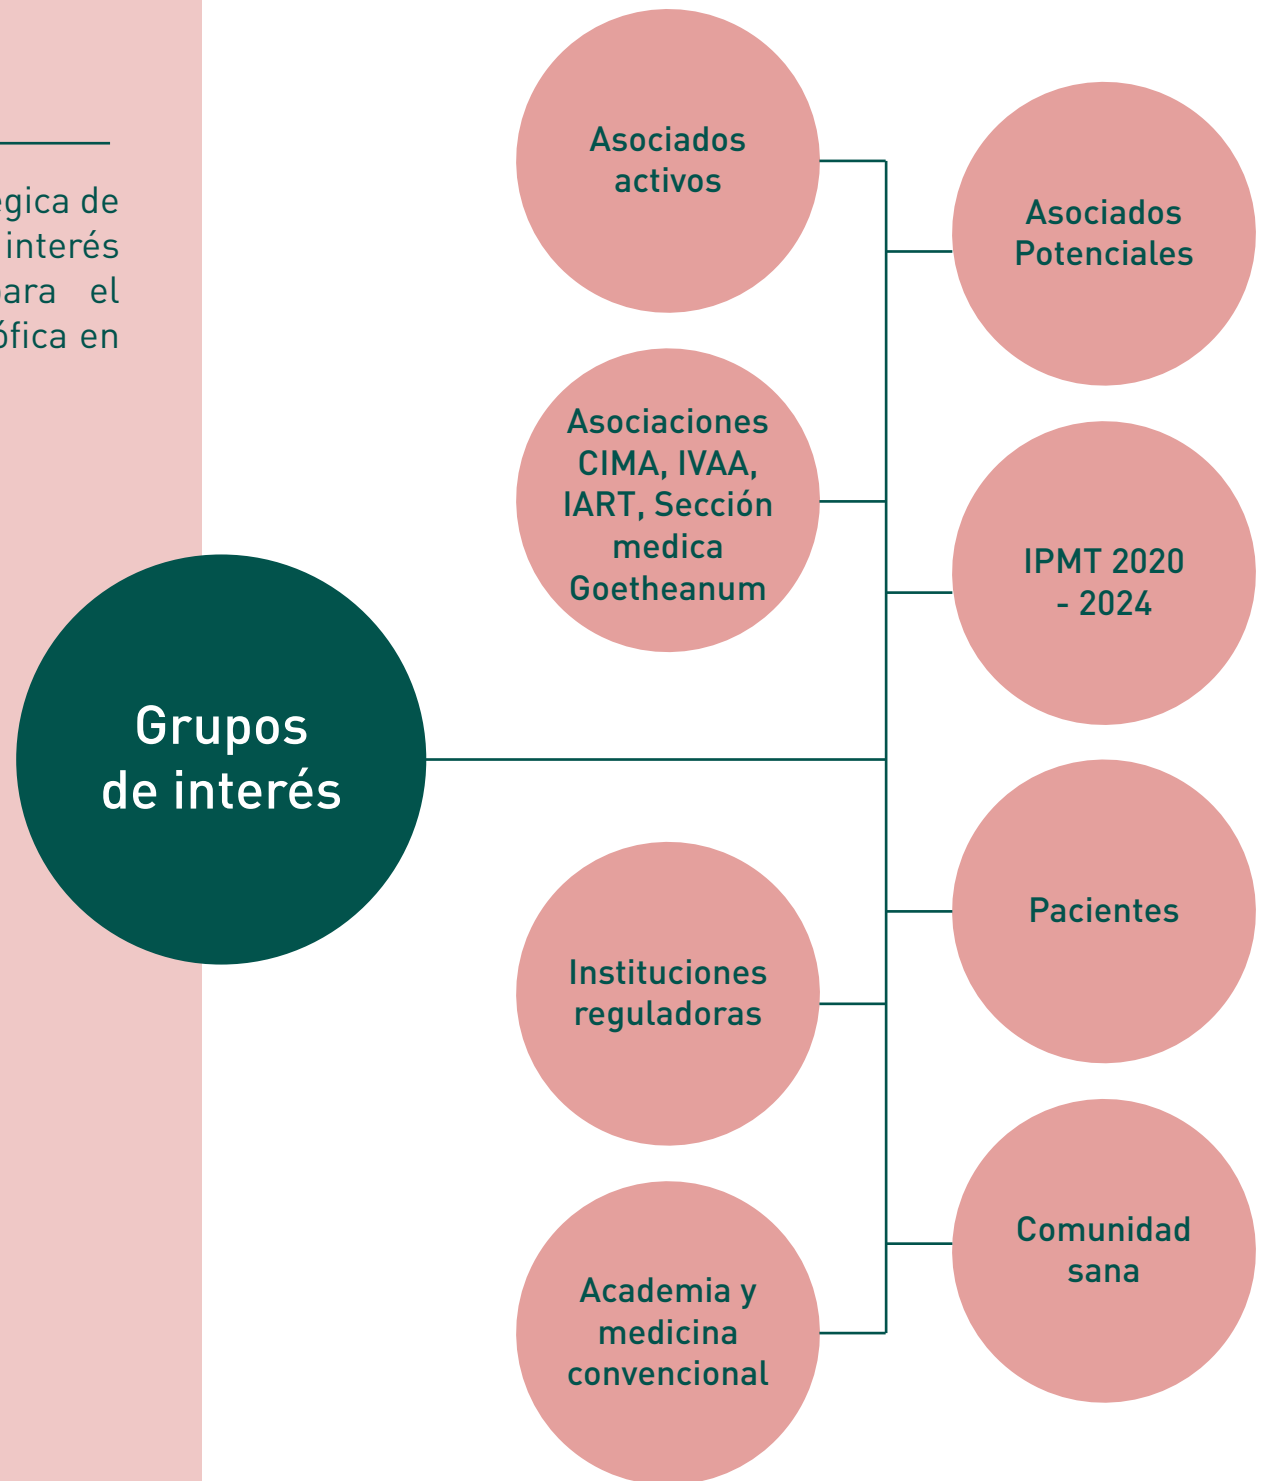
égica de
interés
para el
ófica en

Grupos de interés

Asociados activos

Asociados Potenciales

Asociaciones CIMA, IVAA, IART, Sección medica Goetheanum

IPMT 2020 - 2024

Pacientes

Instituciones reguladoras

Comunidad sana

Academia y medicina convencional